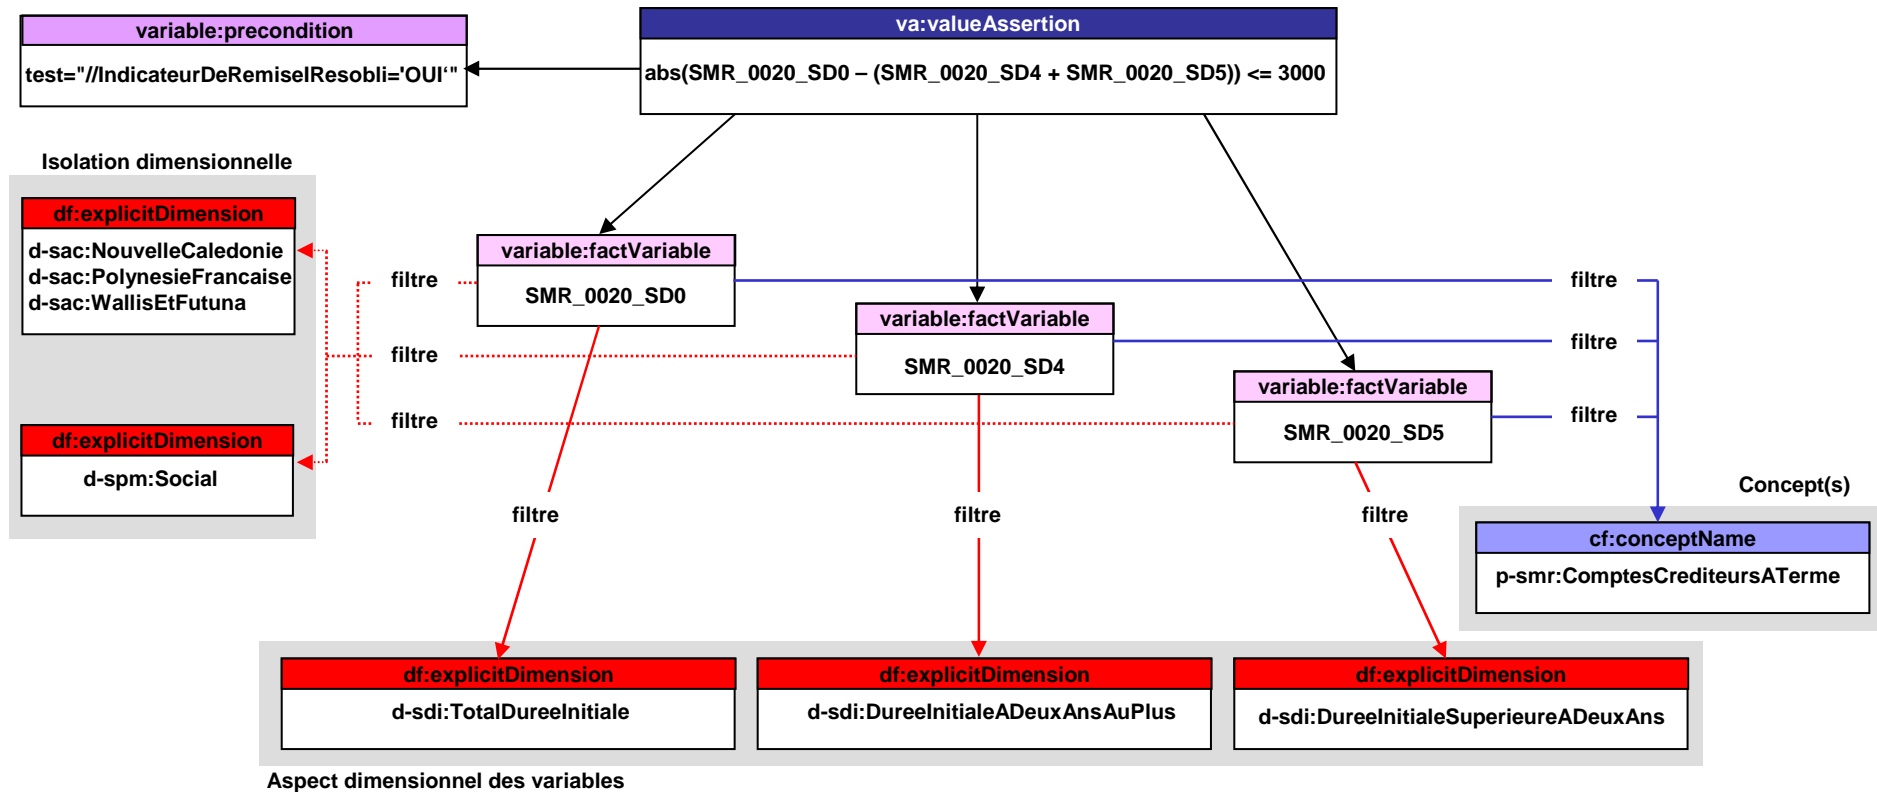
variable:precondition

test="//IndicateurDeRemiseIResobli='OUI'"

va:valueAssertion

abs(SMR_0020_SD0 – (SMR_0020_SD4 + SMR_0020_SD5)) <= 3000

Isolation dimensionnelle

df:explicitDimension

d-sac:NouvelleCaledonie
d-sac:PolynesieFrancaise
d-sac:WallisEtFutuna

df:explicitDimension

d-spm:Social

filtre

filtre

filtre

variable:factVariable

SMR_0020_SD0

variable:factVariable

SMR_0020_SD4

variable:factVariable

SMR_0020_SD5

filtre

filtre

filtre

Concept(s)

cf:conceptName

p-smr:ComptesCrediteursATerme

filtre

filtre

filtre

df:explicitDimension

d-sdi:TotalDureeInitiale

df:explicitDimension

d-sdi:DureeInitialeADeuxAnsAuPlus

df:explicitDimension

d-sdi:DureeInitialeSuperieureADeuxAns

Aspect dimensionnel des variables